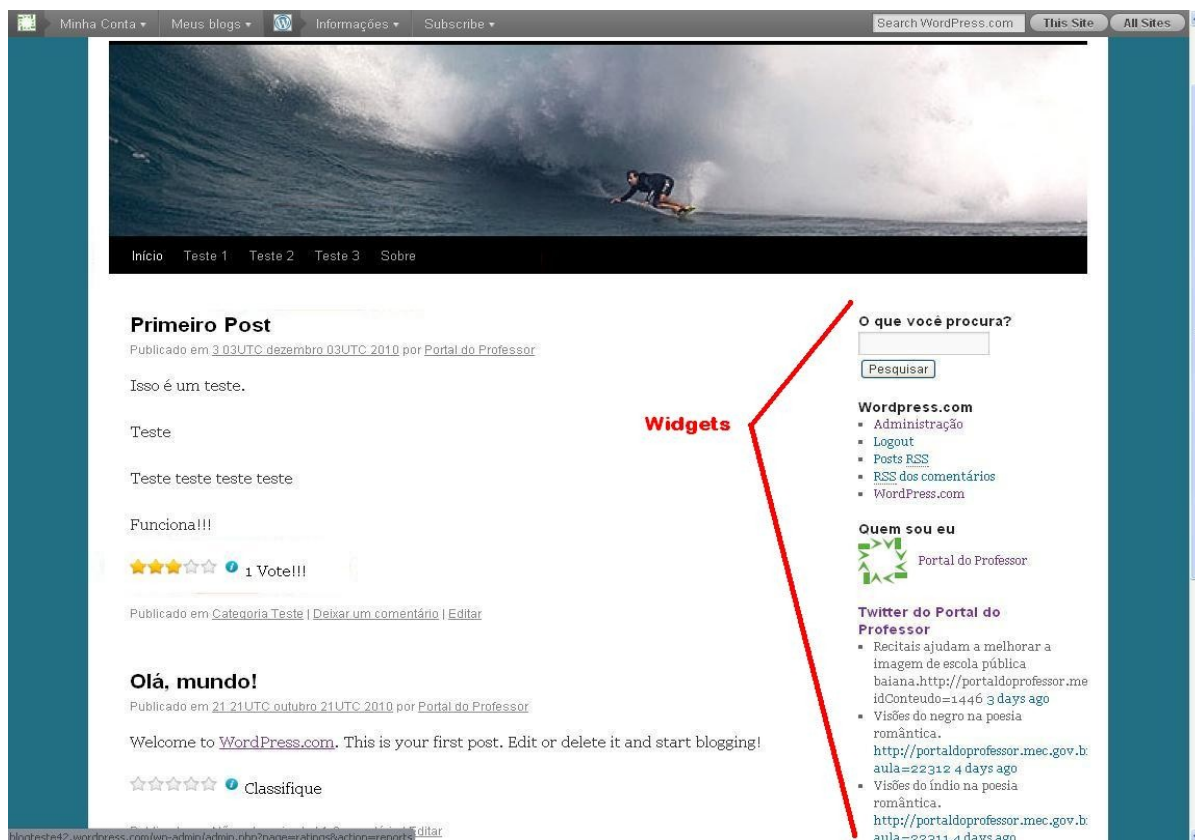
Minha Conta ▾ Meus blogs ▾ Informações ▾ Subscribe ▾

Search WordPress.com This Site All Sites

Início Teste 1 Teste 2 Teste 3 Sobre

Primeiro Post

Publicado em 3 03UTC dezembro 03UTC 2010 por Portal do Professor

Isso é um teste.

Teste

Teste teste teste teste

Funciona!!!

1 Vote!!!

Publicado em Categoria Teste | Deixar um comentário | Editar

Olá, mundo!

Publicado em 21 21UTC outubro 21UTC 2010 por Portal do Professor

Welcome to WordPress.com. This is your first post. Edit or delete it and start blogging!

Classifique

blogteste42.wordpress.com/wp-admin/admin.php?page=ratings&action=reports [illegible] Editar

Widgets

O que você procura?

Pesquisar

Wordpress.com

- Administração
- Logout
- Posts RSS
- RSS dos comentários
- WordPress.com

Quem sou eu

Portal do Professor

Twitter do Portal do Professor

- Recitais ajudam a melhorar a imagem de escola pública baiana.http://portaldoprofessor.me idConteudo=1446 3 days ago
- Visões do negro na poesia romântica. http://portaldoprofessor.mec.gov.b aula=22312 4 days ago
- Visões do índio na poesia romântica. http://portaldoprofessor.mec.gov.b aula=22311 4 days ago